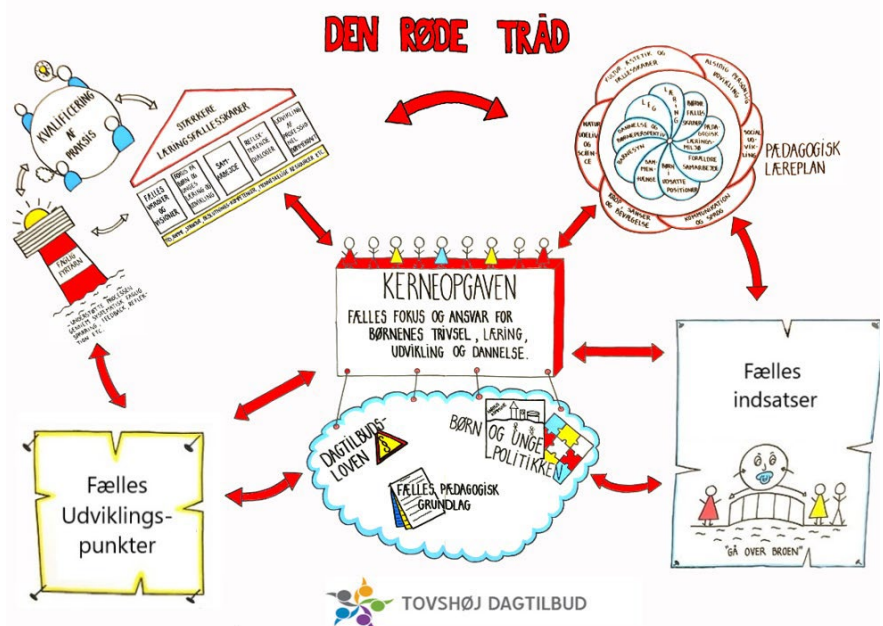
DEN RØDE TRÅD

KVALIFICERING AF PRAKSIS

STÆRKERE LÆRINGSFÆLLESSKABER

FÆLLES VIDEN OG VISIONER

FOKUS PÅ BØRN & UNGES LÆRING OG UDVIKLING

SAMARBEJDE

REFLEKTERENDE DIALOGER

UDVIKLING AF PROFESSIONEL DØMMEKRAFT

FAGLIG PYRAMIDE

UNDERSTØTTE PROCESSEN GENNEM SPØRGSMÅL, FAGLIG SPARRING, FEEDBACK, REFLEKTION M.V.

KERNEOPGAVEN

FÆLLES FOKUS OG ANSVAR FOR BØRNENES TRIVSEL, LÆRING, UDVIKLING OG DANNELSE.

PÆDAGOGISK LÆREPLAN

KULTUR, ÆSTETIK OG FÆLLESSKABER

ALSIDIG PERSONLIG UDVIKLING

SOCIAL UDVIKLING

KOMMUNIKATION OG SPROG

KROP, SANSER OG BEVÆGELSE

NATUR, UDELIV OG SCIENCE

LEG

LÆRING

BØRNEFÆLLESSKABER

PÆDAGOGISK LÆRINGSMILJØ

FORÆLDRESAMARBEJDE

BØRN I UDSATTE POSITIONER

SAMMENHÆNG

BØRNESYN

DANNELSE OG BØRNEPERSPEKTIV

Fælles indsatser

"GÅ OVER BROEN"

Fælles Udviklingspunkter

DAGTILBUDSLOVEN

BØRN OG UNGE POLITIKKEN

FÆLLES PÆDAGOGISK GRUNDLAG

TOVSHØJ DAGTILBUD